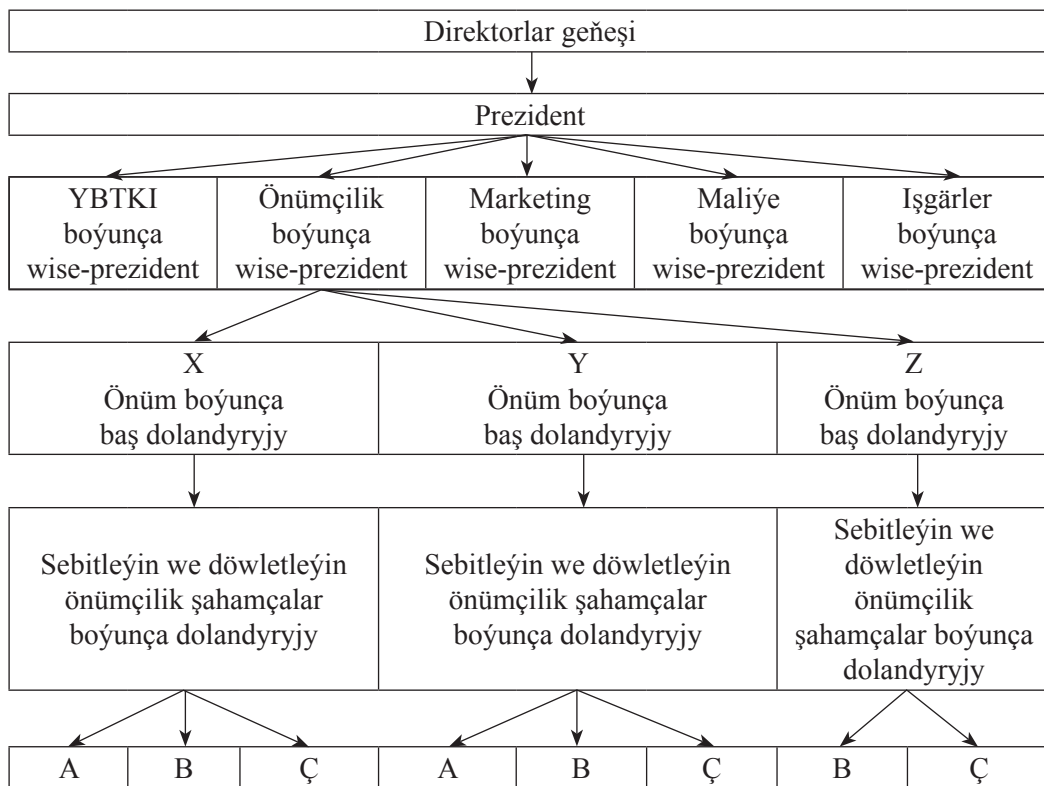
Direktorlar geňeşi

Prezident

| YBTKI boýunça wise-prezident | Önümçilik boýunça wise-prezident | Marketing boýunça wise-prezident | Maliýe boýunça wise-prezident | Işgärler boýunça wise-prezident |
|---|---|---|---|---|

| X Önüm boýunça baş dolandyryjy | Y Önüm boýunça baş dolandyryjy | Z Önüm boýunça baş dolandyryjy |
|---|---|---|
| Sebitleýin we döwletleýin önümçilik şahamçalar boýunça dolandyryjy | Sebitleýin we döwletleýin önümçilik şahamçalar boýunça dolandyryjy | Sebitleýin we döwletleýin önümçilik şahamçalar boýunça dolandyryjy |

| A | B | Ç | A | B | Ç | B | Ç |
|---|---|---|---|---|---|---|---|